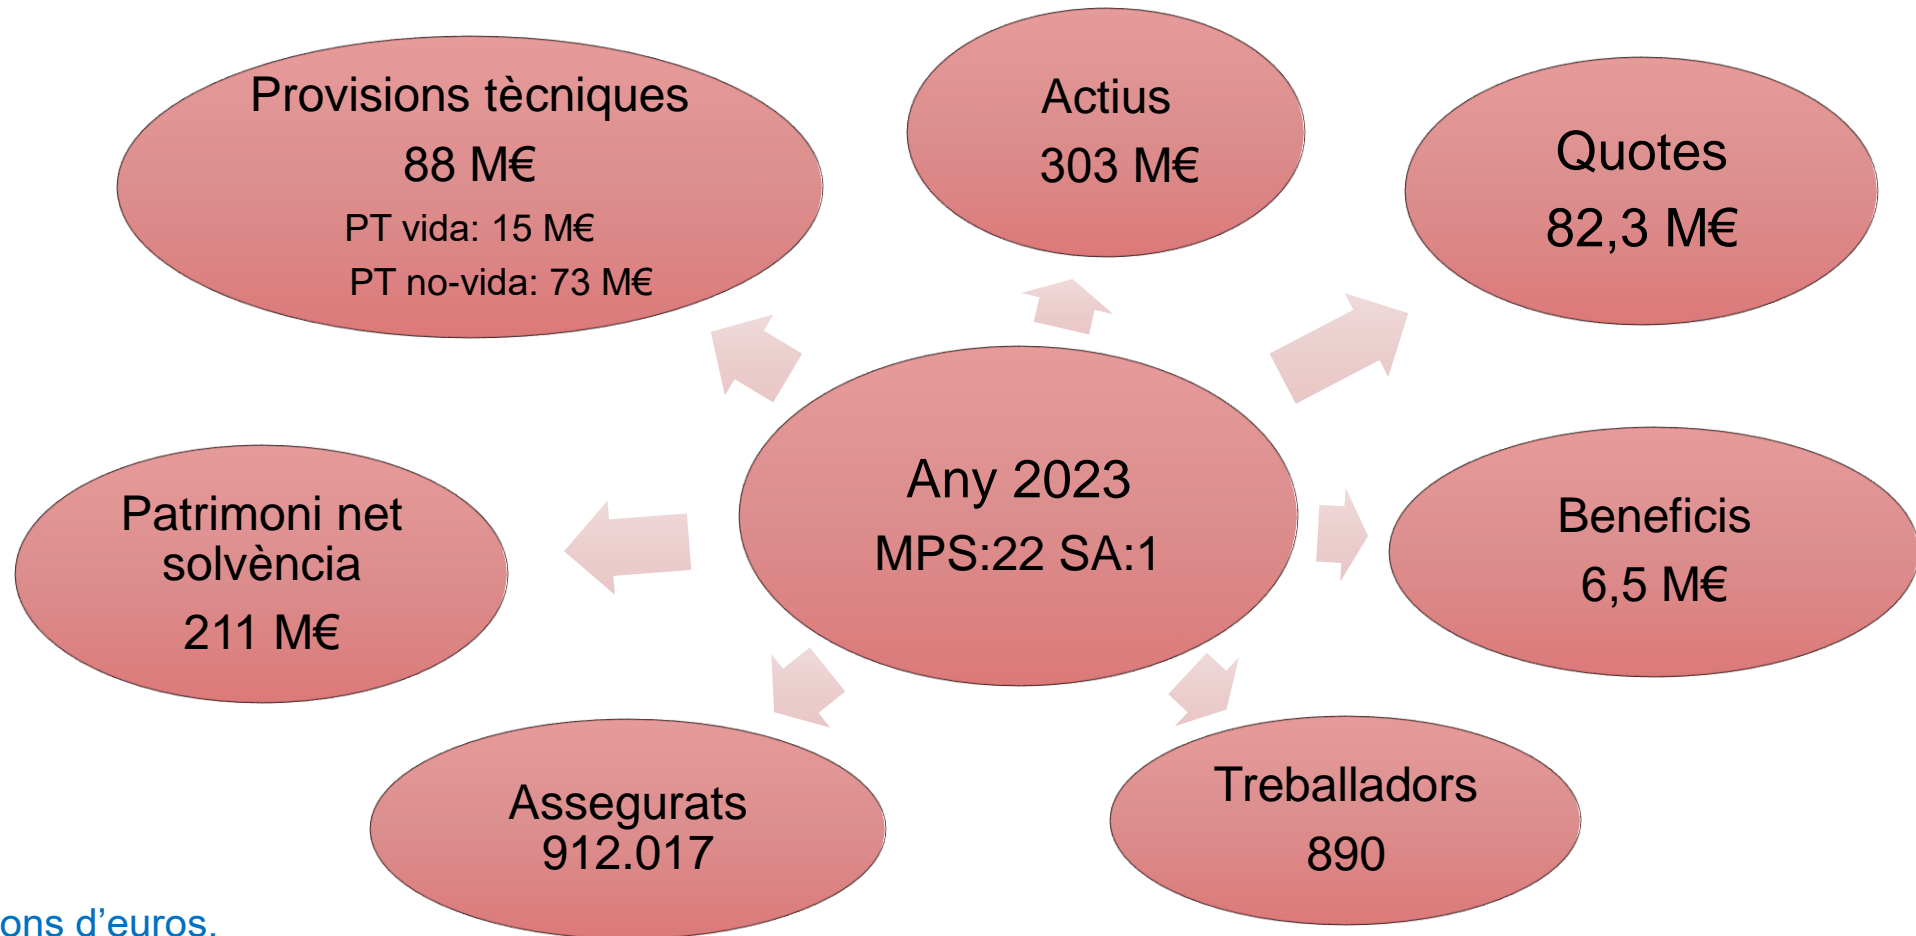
Provisions tècniques
88 M€
PT vida: 15 M€
PT no-vida: 73 M€

Actius
303 M€

Quotes
82,3 M€

Any 2023
MPS:22 SA:1

Patrimoni net solvència
211 M€

Beneficis
6,5 M€

Assegurats
912.017

Treballadors
890

ons d'euros.